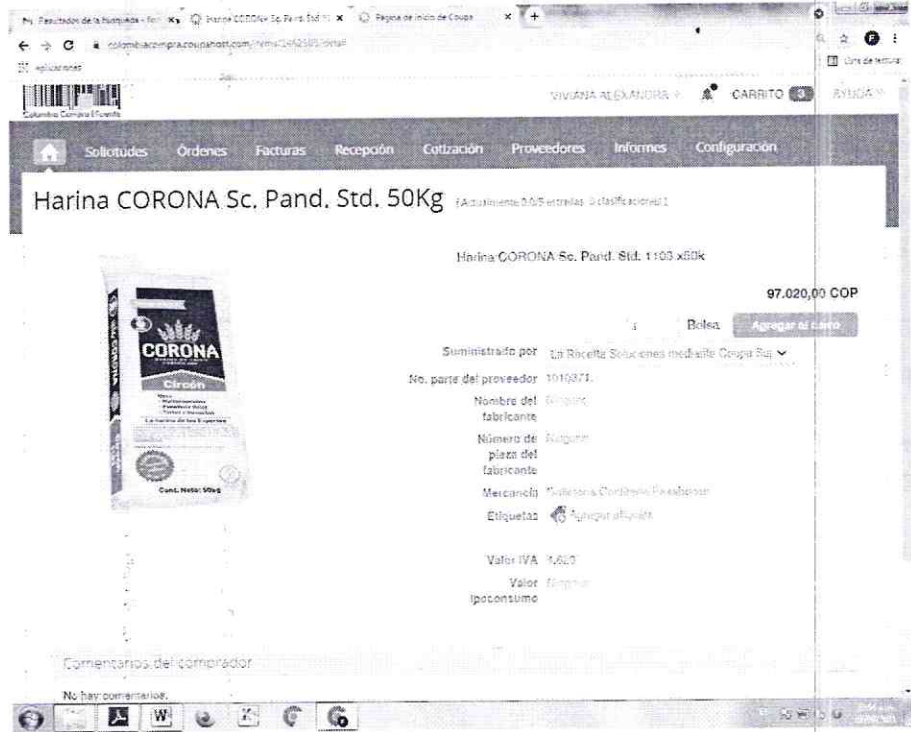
Resultados de la búsqueda - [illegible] | Harina CORONA Sc. Pand. Std. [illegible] | Página de inicio de Coupa

colombiacompra.coupahost.com/items/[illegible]/detail

Aplicaciones

Lista de lectura

Colombia Compra Eficiente

VIVIANA ALEXANDRA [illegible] CARRITO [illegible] AYUDA

Solicitudes Órdenes Facturas Recepción Cotización Proveedores Informes Configuración

Harina CORONA Sc. Pand. Std. 50Kg (Actualmente 0.0/5 estrellas 0 clasificaciones)

Harina CORONA Sc. Pand. Std. 1103 x50k

97.020,00 COP

Bolsa Agregar al carro

Suministrado por La Receta Soluciones mediante Coupa Su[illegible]

No. parte del proveedor 1010371

Nombre del fabricante Ninguno

Número de pieza del fabricante Ninguno

Mercancía Selecciona Contrato Panaderías

Etiquetas Agregar etiqueta

Valor IVA 4.620

Valor Ipoconsumo Ninguno

CORONA

Cirgón

La harina de los Expertos

Cont. Neto: 50kg

Comentarios del comprador

No hay comentarios.